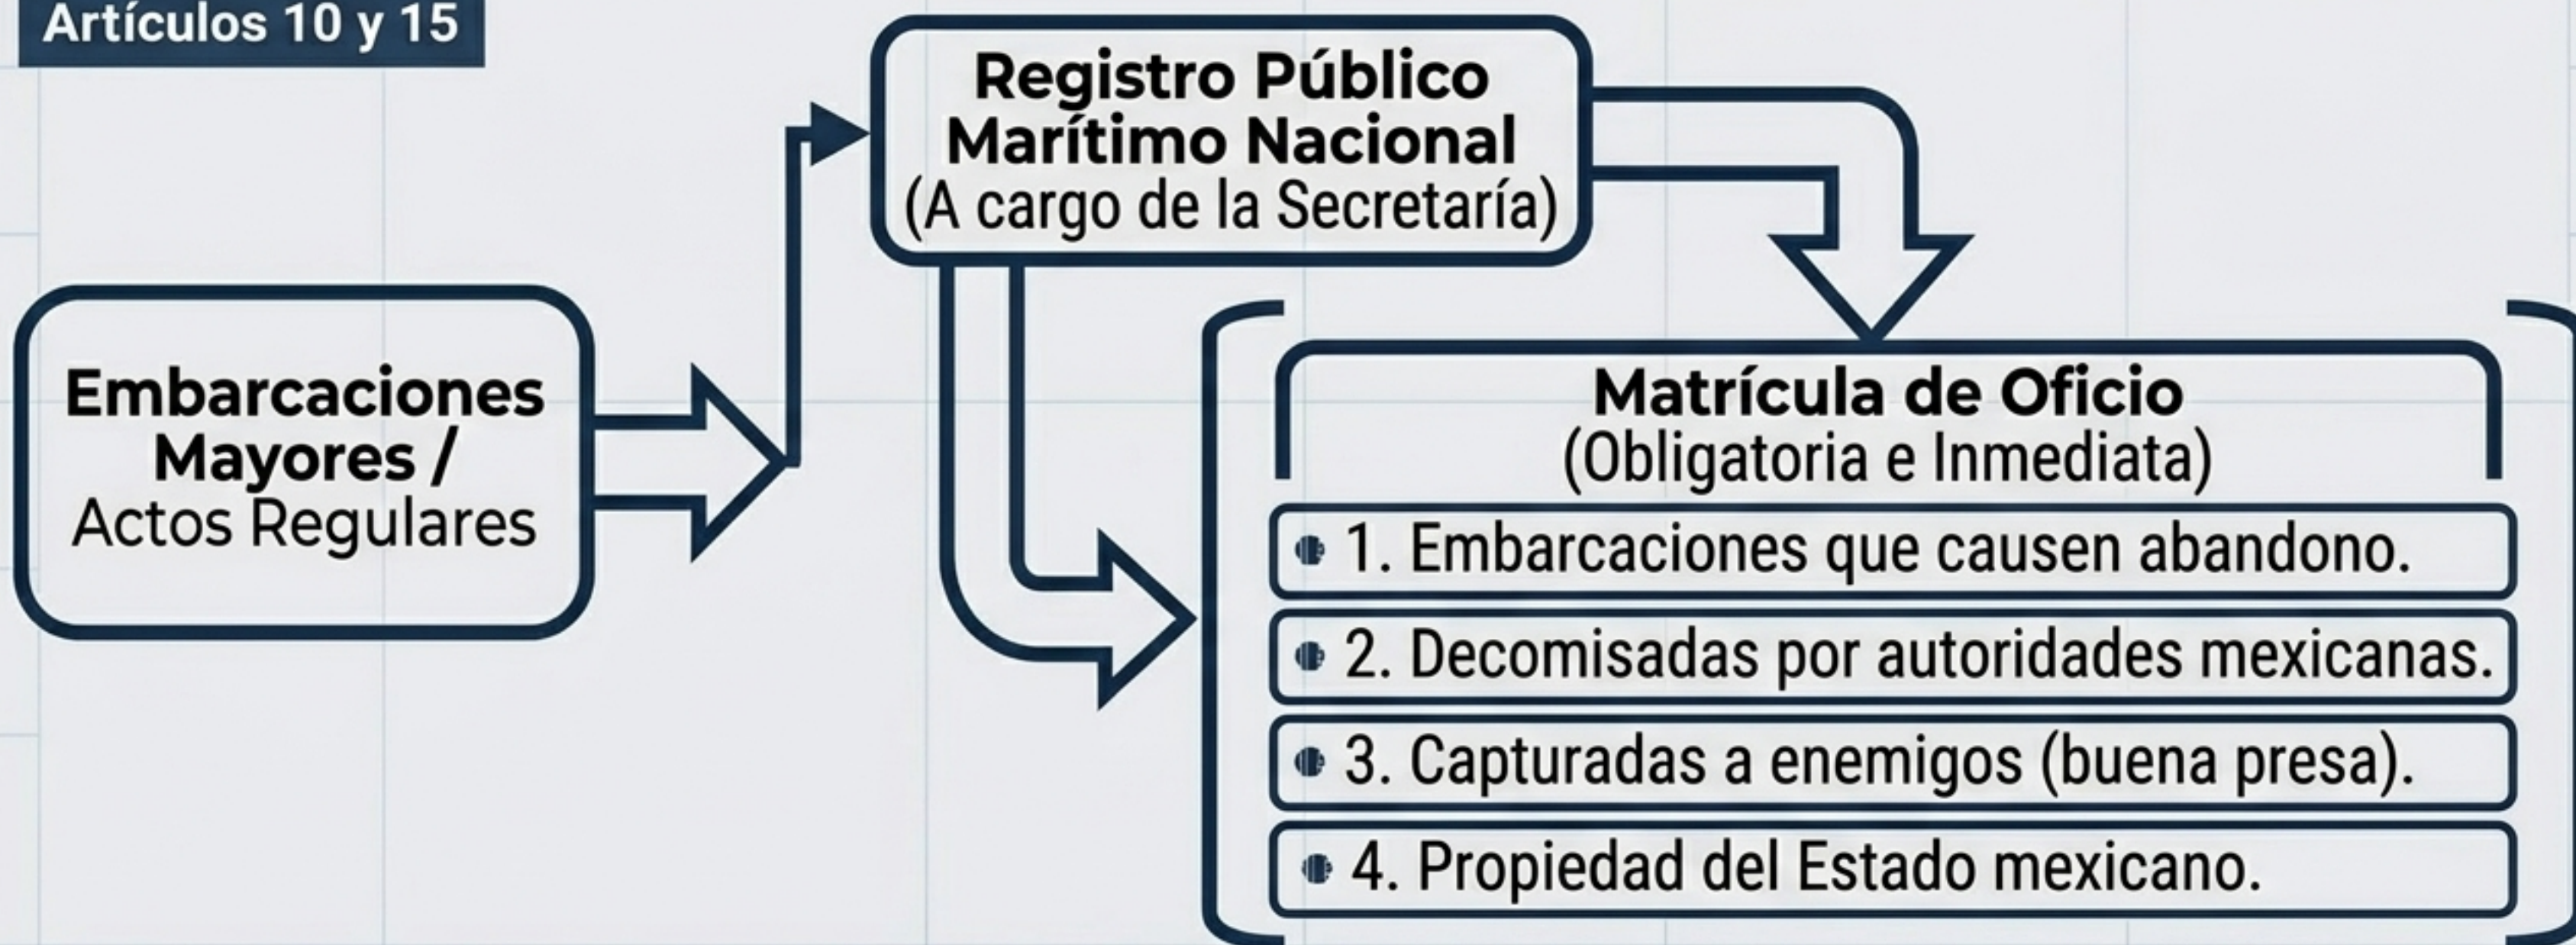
Artículos 10 y 15

Embarcaciones Mayores / Actos Regulares

Registro Público Marítimo Nacional
(A cargo de la Secretaría)

Matrícula de Oficio
(Obligatoria e Inmediata)

1. Embarcaciones que causen abandono.

2. Decomisadas por autoridades mexicanas.

3. Capturadas a enemigos (buena presa).

4. Propiedad del Estado mexicano.